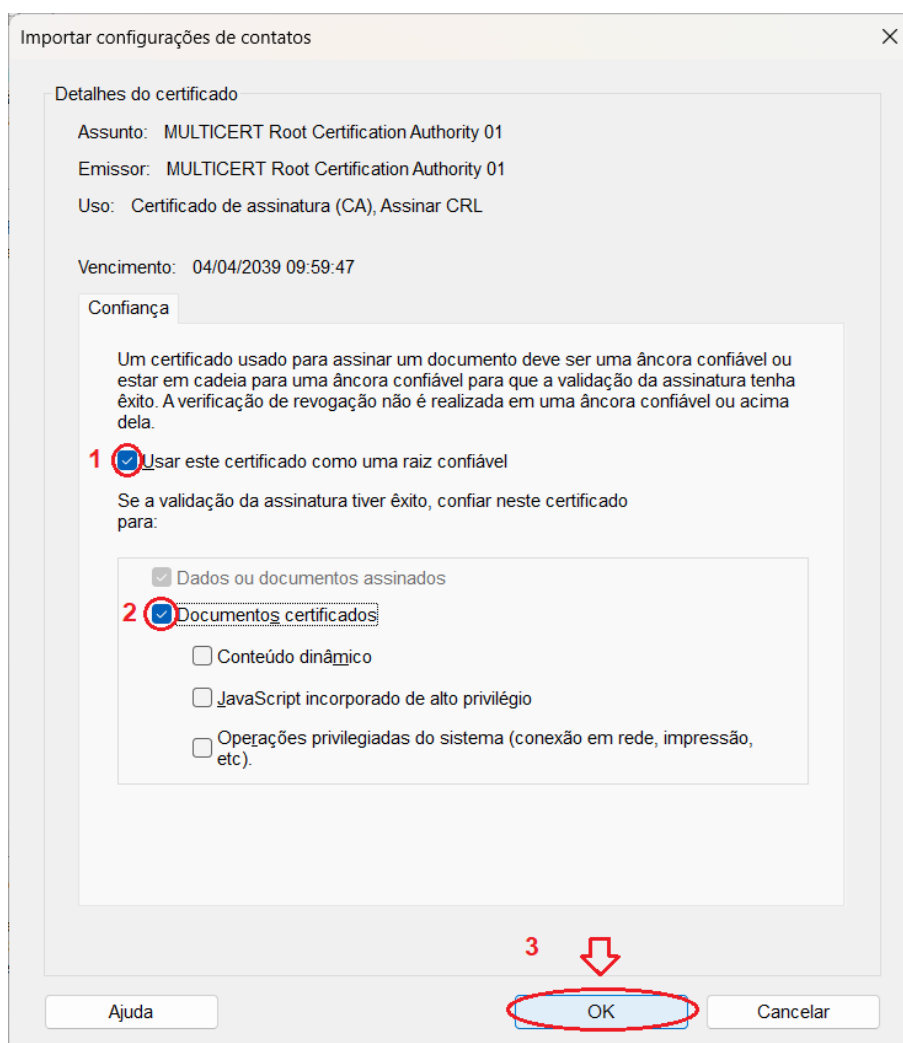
Importar configurações de contatos

Detalhes do certificado

Assunto: MULTICERT Root Certification Authority 01

Emissor: MULTICERT Root Certification Authority 01

Uso: Certificado de assinatura (CA), Assinar CRL

Vencimento: 04/04/2039 09:59:47

Confiança

Um certificado usado para assinar um documento deve ser uma âncora confiável ou estar em cadeia para uma âncora confiável para que a validação da assinatura tenha êxito. A verificação de revogação não é realizada em uma âncora confiável ou acima dela.

1 Usar este certificado como uma raiz confiável

Se a validação da assinatura tiver êxito, confiar neste certificado para:

Dados ou documentos assinados

2 Documentos certificados

Conteúdo dinâmico

JavaScript incorporado de alto privilégio

Operações privilegiadas do sistema (conexão em rede, impressão, etc).

3

Ajuda

OK

Cancelar